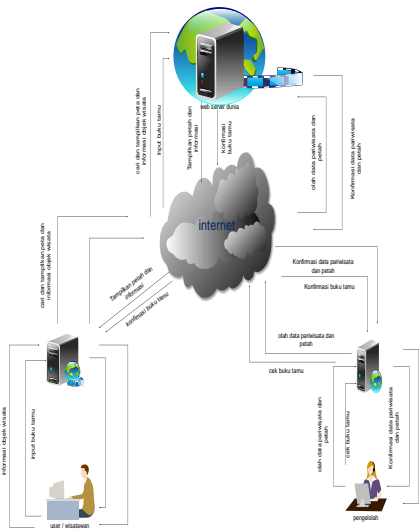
web server dunia

cari dan tampilkan peta dan informasi objek wisata

input buku tamu

Tampilkan petah dan informasi

konfirmasi buku tamu

olah data pariwisata dan petah

Konfirmasi data pariwisata dan petah

internet

cari dan tampilkan peta dan informasi objek wisata

Tampilkan petah dan informasi

konfirmasi buku tamu

Konfirmasi data pariwisata dan petah

Konfirmasi buku tamu

olah data pariwisata dan petah

cek buku tamu

informasi objek wisata

input buku tamu

user / wisatawan

olah data pariwisata dan petah

cek buku tamu

Konfirmasi data pariwisata dan petah

pengelolah